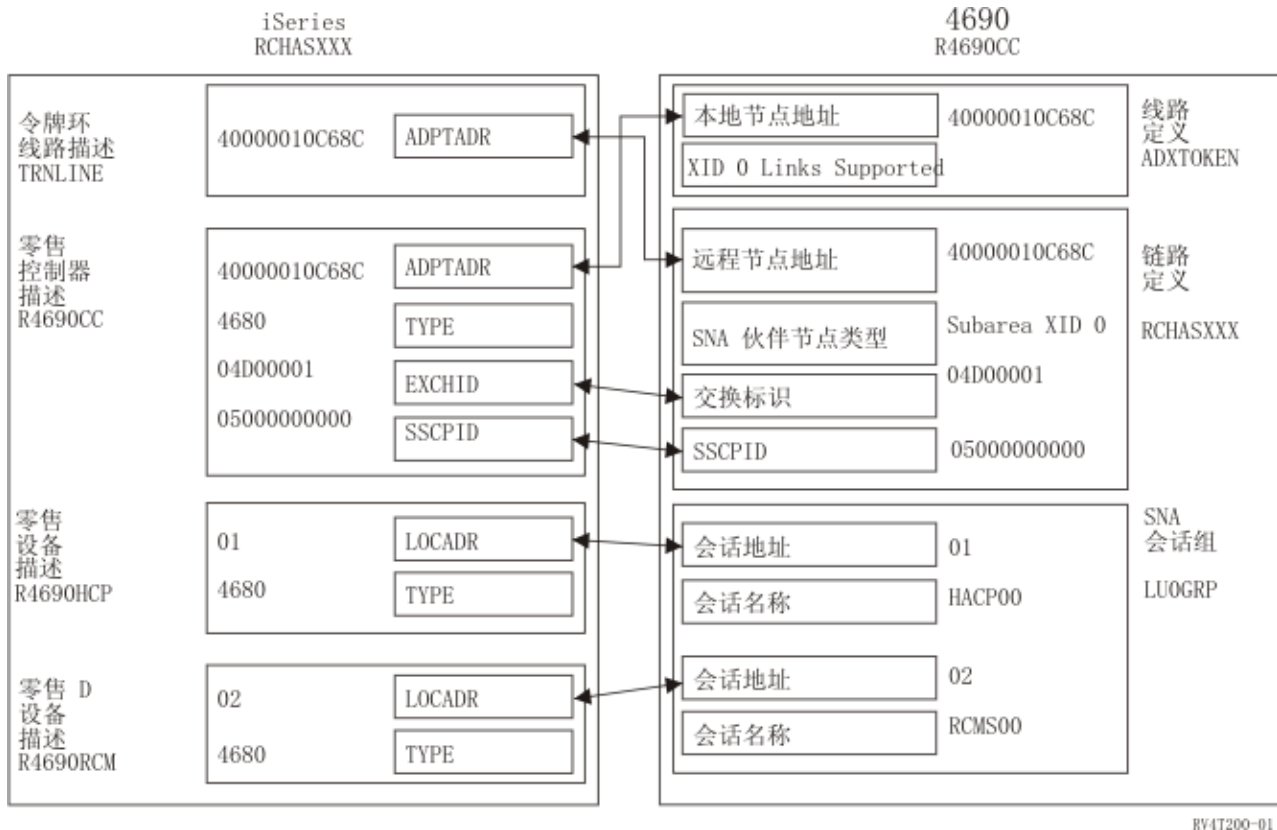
iSeries
RCHASXXX

4690
R4690CC

令牌环
线路描述
TRNLINE

40000010C68C

ADPTADR

零售
控制器
描述
R4690CC

40000010C68C

ADPTADR

4680

TYPE

04D00001

EXCHID

05000000000

SSCPID

零售
设备
描述
R4690HCP

01

LOCADR

4680

TYPE

零售 D
设备
描述
R4690RCM

02

LOCADR

4680

TYPE

本地节点地址

40000010C68C

XID 0 Links Supported

线路
定义
ADXTOKEN

远程节点地址

40000010C68C

SNA 伙伴节点类型

Subarea XID 0

交换标识

04D00001

SSCPID

05000000000

链路
定义
RCHASXXX

会话地址

01

会话名称

HACP00

会话地址

02

会话名称

RCMS00

SNA
会话组
LU0GRP

RV4T200-01